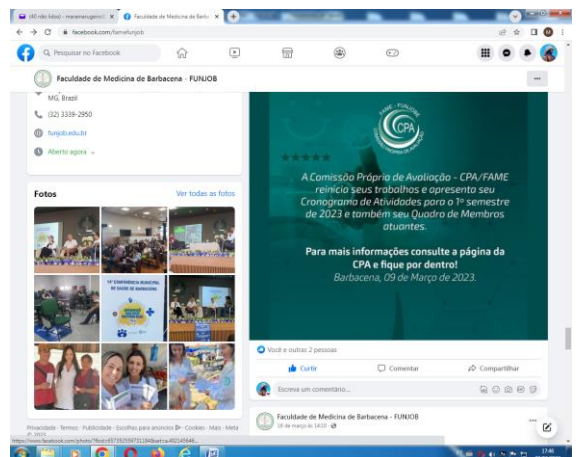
(40 não lidos) - maranuragem ×
Faculdade de Medicina de Barba ×
facebook.com/famefunjob
Pesquisar no Facebook
Faculdade de Medicina de Barbacena - FUNJOB
MG, Brazil
(32) 3339-2950
funjob.edu.br
Aberto agora
Fotos
Ver todas as fotos
14ª CONFERÊNCIA MUNICIPAL DE SAÚDE DE BARBACENA
FAME · FUNJOB
CPA
A Comissão Própria de Avaliação - CPA/FAME reinicia seus trabalhos e apresenta seu Cronograma de Atividades para o 1º semestre de 2023 e também seu Quadro de Membros atuantes.
Para mais informações consulte a página da CPA e fique por dentro!
Barbacena, 09 de Março de 2023.
Você e outras 2 pessoas
Curtir
Comentar
Compartilhar
Escreva um comentário...
Faculdade de Medicina de Barbacena - FUNJOB
10 de março às 14:10 ·
Privacidade · Termos · Publicidade · Escolhas para anúncios · Cookies · Mais · Meta © 2023
https://www.facebook.com/photo/?fbid=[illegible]
17:46